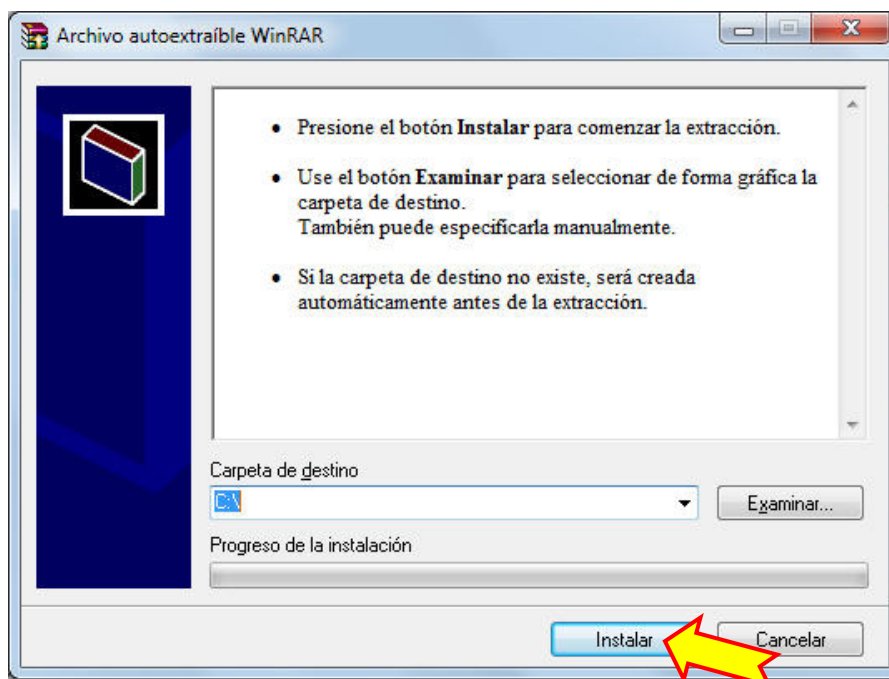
Archivo autoextraíble WinRAR

• Presione el botón **Instalar** para comenzar la extracción.

• Use el botón **Examinar** para seleccionar de forma gráfica la carpeta de destino.
También puede especificarla manualmente.

• Si la carpeta de destino no existe, será creada automáticamente antes de la extracción.

Carpeta de destino

C:\

Examinar...

Progreso de la instalación

Instalar

Cancelar